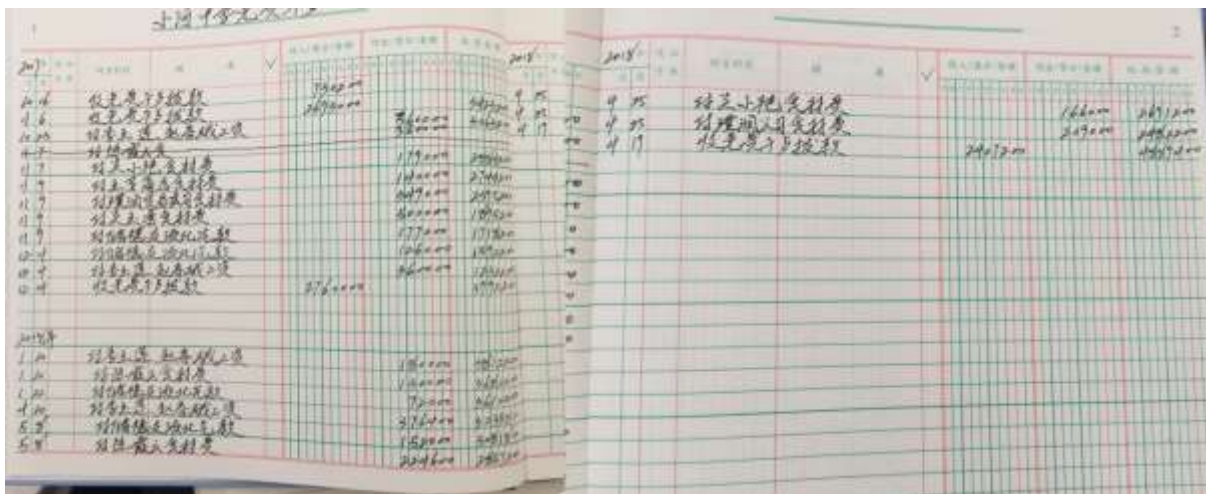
1

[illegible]

| 2017 | | | | | | |
|---|---|---|---|---|---|---|
| 10.6 | 收光景乡拨款 | | 35600.00 | | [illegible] | |
| 11.6 | 收光景乡拨款 | | 24900.00 | | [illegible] | |
| 11.20 | 结素工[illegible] | | | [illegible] | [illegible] | |
| 4.7 | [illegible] | | | | | |
| 11.9 | 结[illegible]小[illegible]材费 | | | 1190.00 | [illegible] | |
| 11.9 | 结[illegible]材费 | | | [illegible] | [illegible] | |
| 11.9 | 结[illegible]材费 | | | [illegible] | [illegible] | |
| 11.9 | 结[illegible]材费 | | | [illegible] | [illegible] | |
| 11.9 | 结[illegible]款 | | | 7770.00 | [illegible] | |
| 12.4 | 结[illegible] | | | 1060.00 | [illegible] | |
| 12.4 | 结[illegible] | | | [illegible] | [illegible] | |
| 12.4 | 收光景乡拨款 | | 3760.00 | | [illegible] | |

| 2018年 | | | | |
|---|---|---|---|---|
| 1.20 | 结素工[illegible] | | 1800.00 | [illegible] |
| 1.20 | 结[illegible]材费 | | 1100.00 | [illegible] |
| 1.20 | 结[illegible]款 | | 720.00 | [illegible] |
| 4.20 | 结素工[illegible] | | 3760.00 | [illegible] |
| 5.8 | 结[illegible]款 | | 1560.00 | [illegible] |
| 5.8 | 结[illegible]材费 | | 2240.00 | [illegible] |

2

| 2018 | | | | | |
|---|---|---|---|---|---|
| 4 | 25 | 结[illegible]小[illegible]材费 | | 1660.00 | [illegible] |
| 4 | 25 | 结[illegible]材费 | | 2490.00 | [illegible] |
| 4 | 17 | 收光景乡拨款 | 24970.00 | | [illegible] |